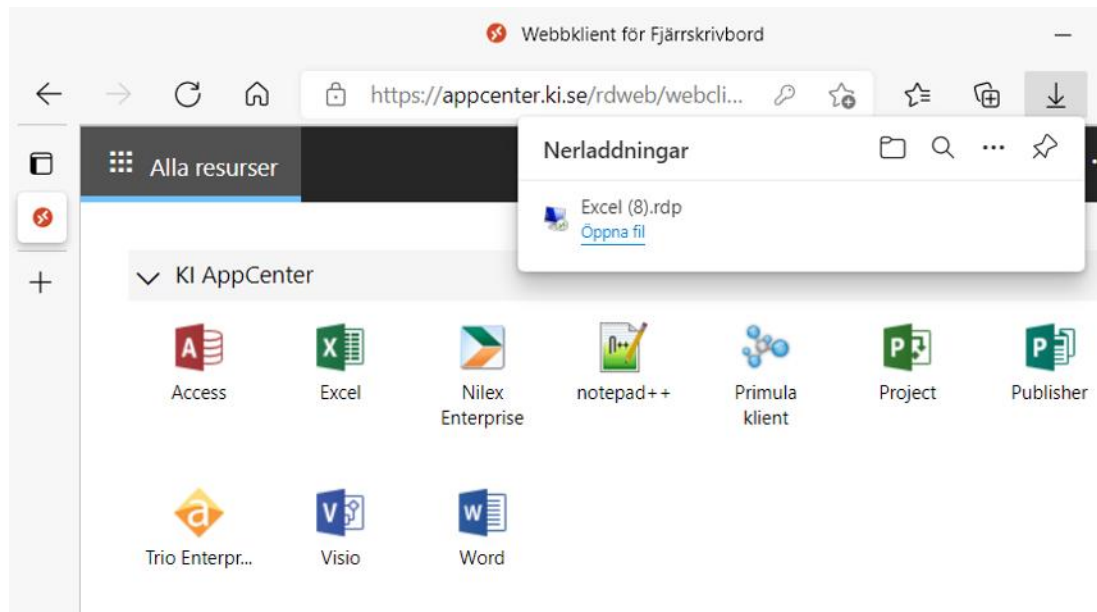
Webbklient för Fjärrskrivbord

https://appcenter.ki.se/rdweb/webcli...

Alla resurser

Nerladdningar

Excel (8).rdp
Öppna fil

KI AppCenter

Access

Excel

Nilex Enterprise

notepad++

Primula klient

Project

Publisher

Trio Enterpr...

Visio

Word